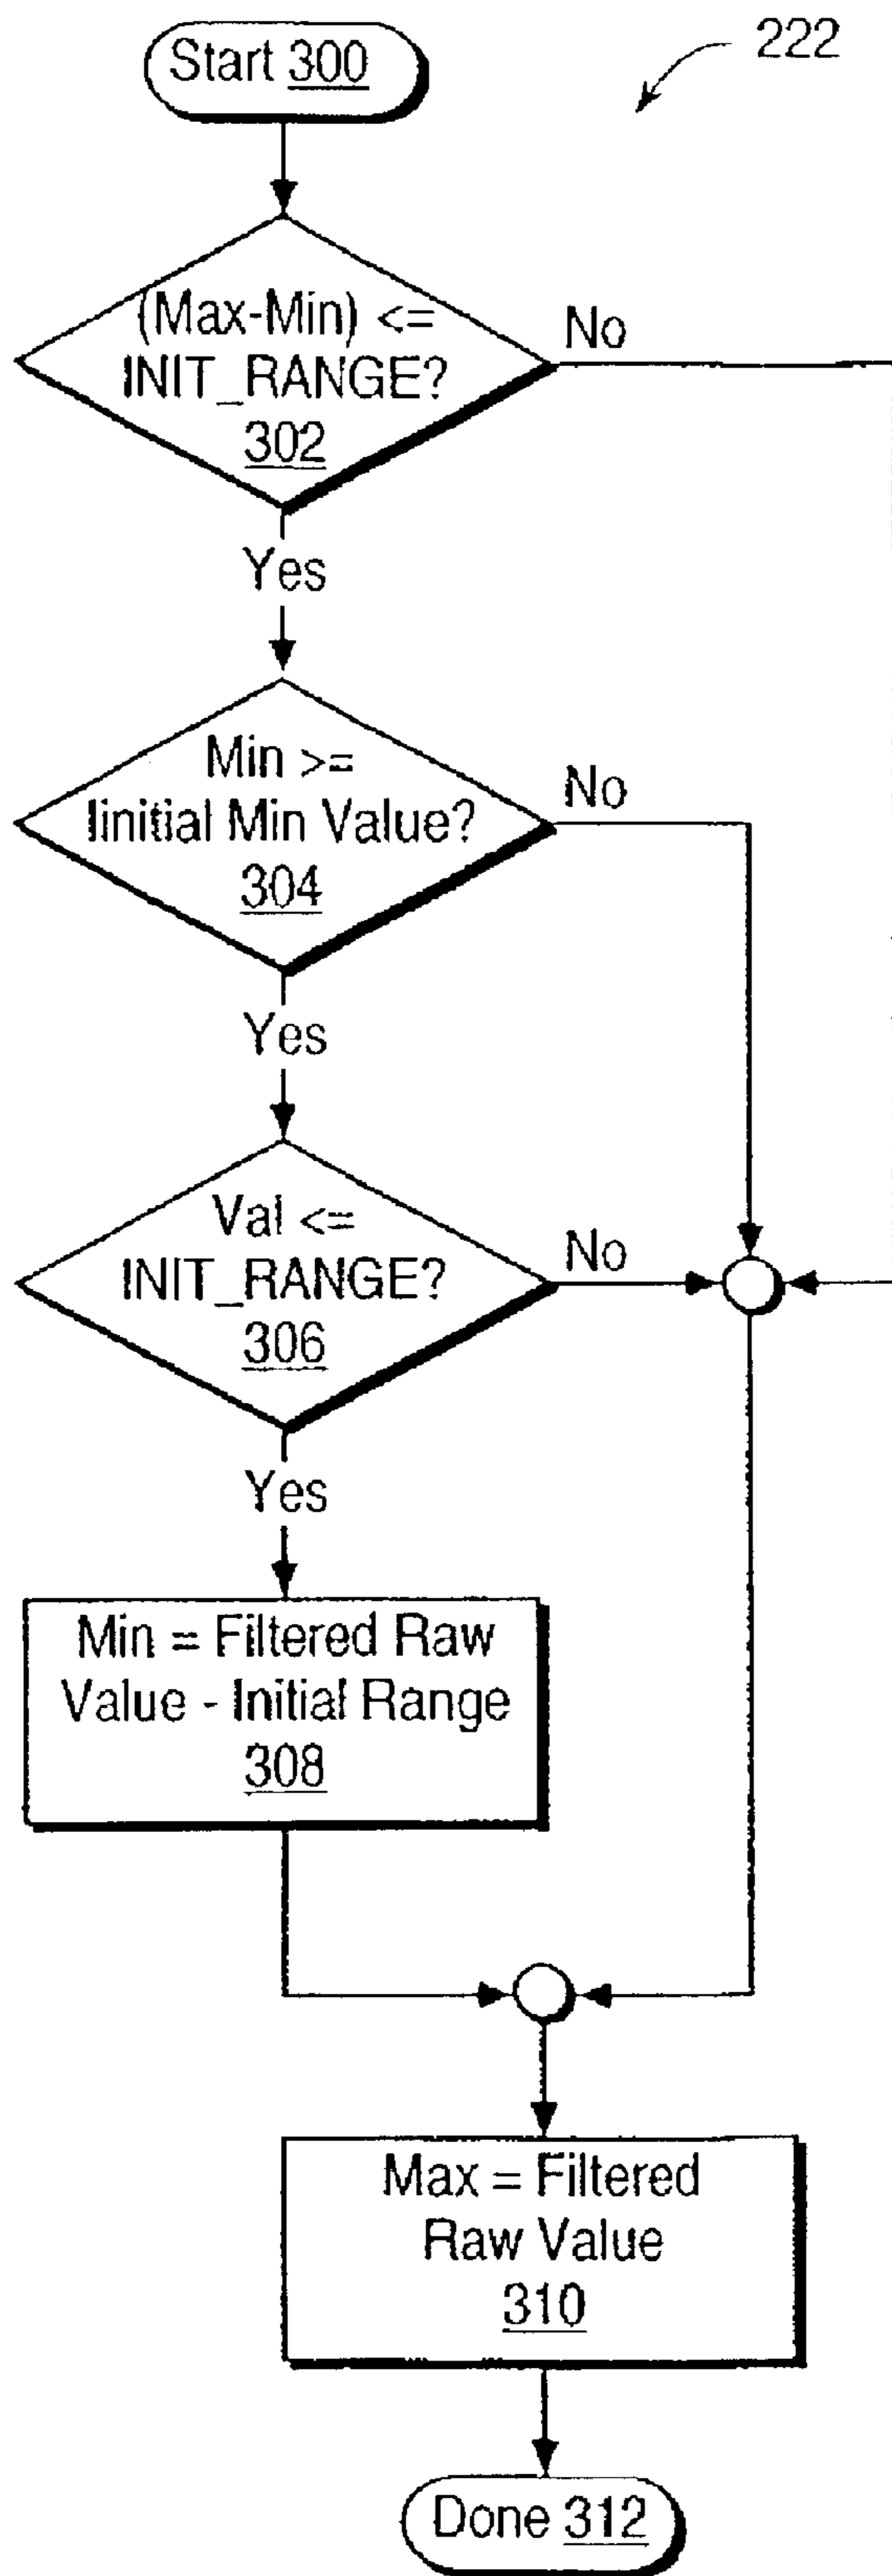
222

Start 300

(Max-Min) <= INIT_RANGE? 302

No

Yes

Min >= Iinitial Min Value? 304

No

Yes

Val <= INIT_RANGE? 306

No

Yes

Min = Filtered Raw Value - Initial Range 308

Max = Filtered Raw Value 310

Done 312